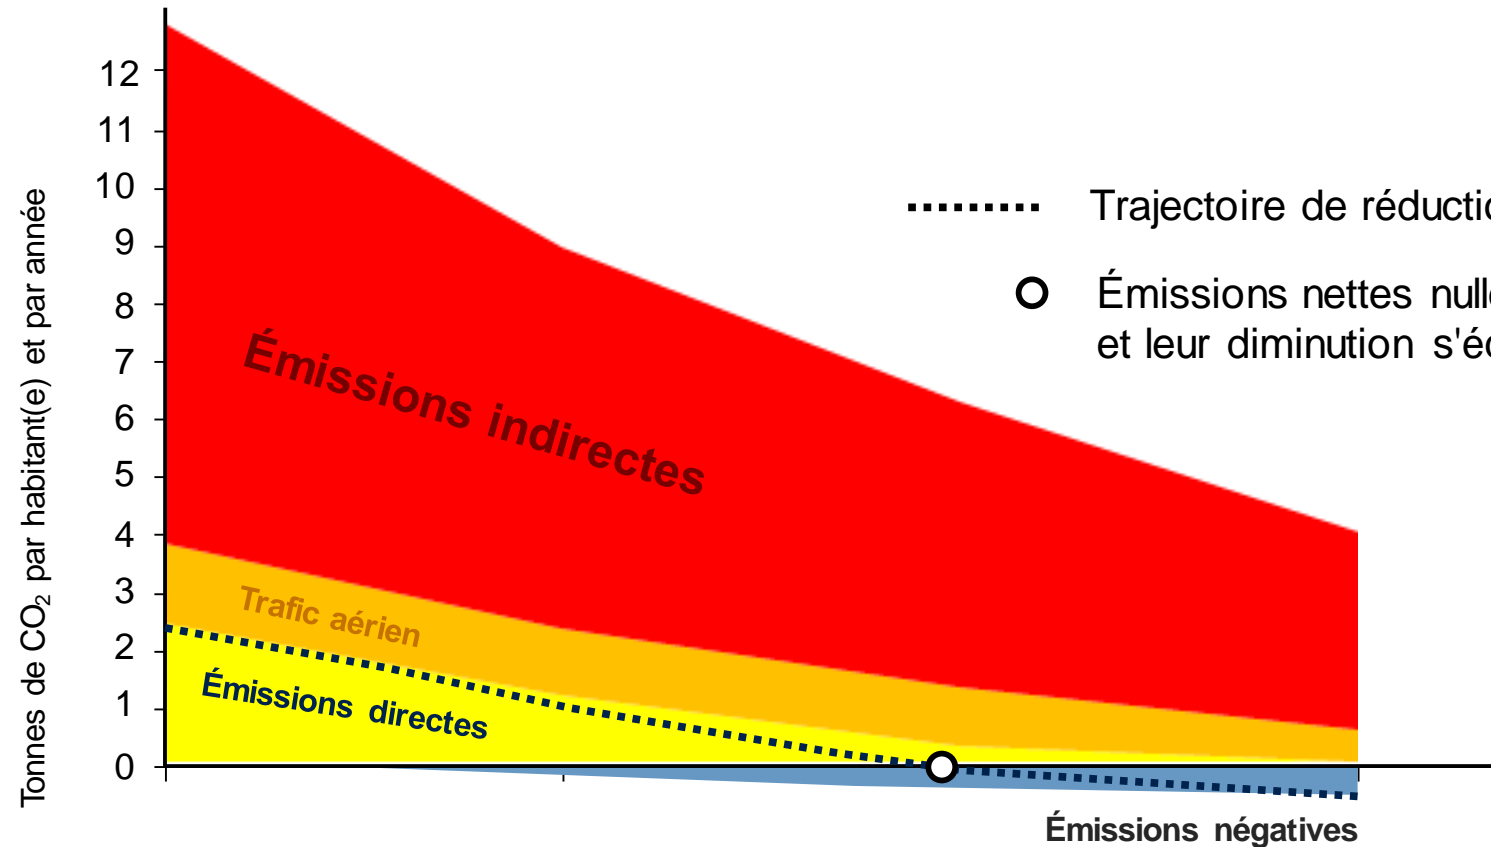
Tonnes de $CO_2$ par habitant(e) et par année

12
11
10
9
8
7
6
5
4
3
2
1
0

Trajectoire de réductio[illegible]

Émissions nettes null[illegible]
et leur diminution s'é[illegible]

Émissions indirectes

Trafic aérien

Émissions directes

Émissions négatives